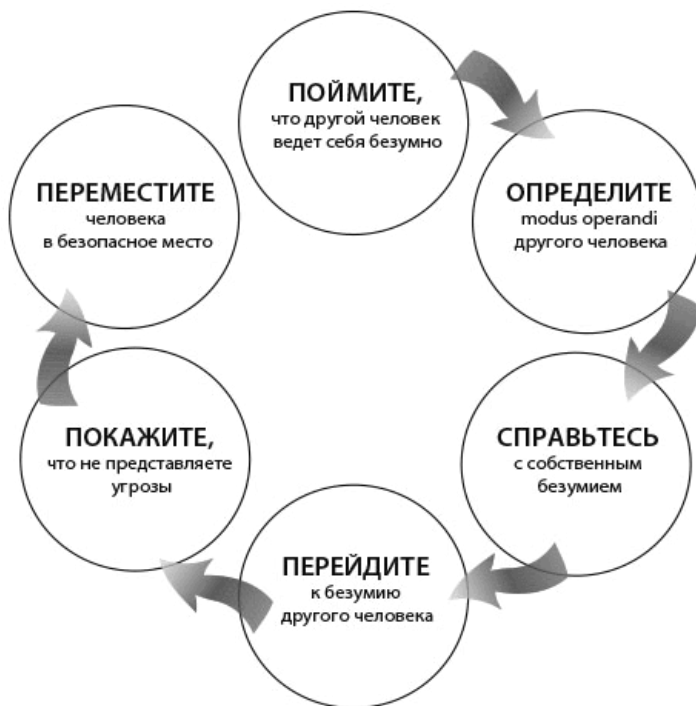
ПОЙМИТЕ,
что другой человек ведет себя безумно

ОПРЕДЕЛИТЕ
modus operandi другого человека

СПРАВЬТЕСЬ
с собственным безумием

ПЕРЕЙДИТЕ
к безумию другого человека

ПОКАЖИТЕ,
что не представляете угрозы

ПЕРЕМЕСТИТЕ
человека в безопасное место